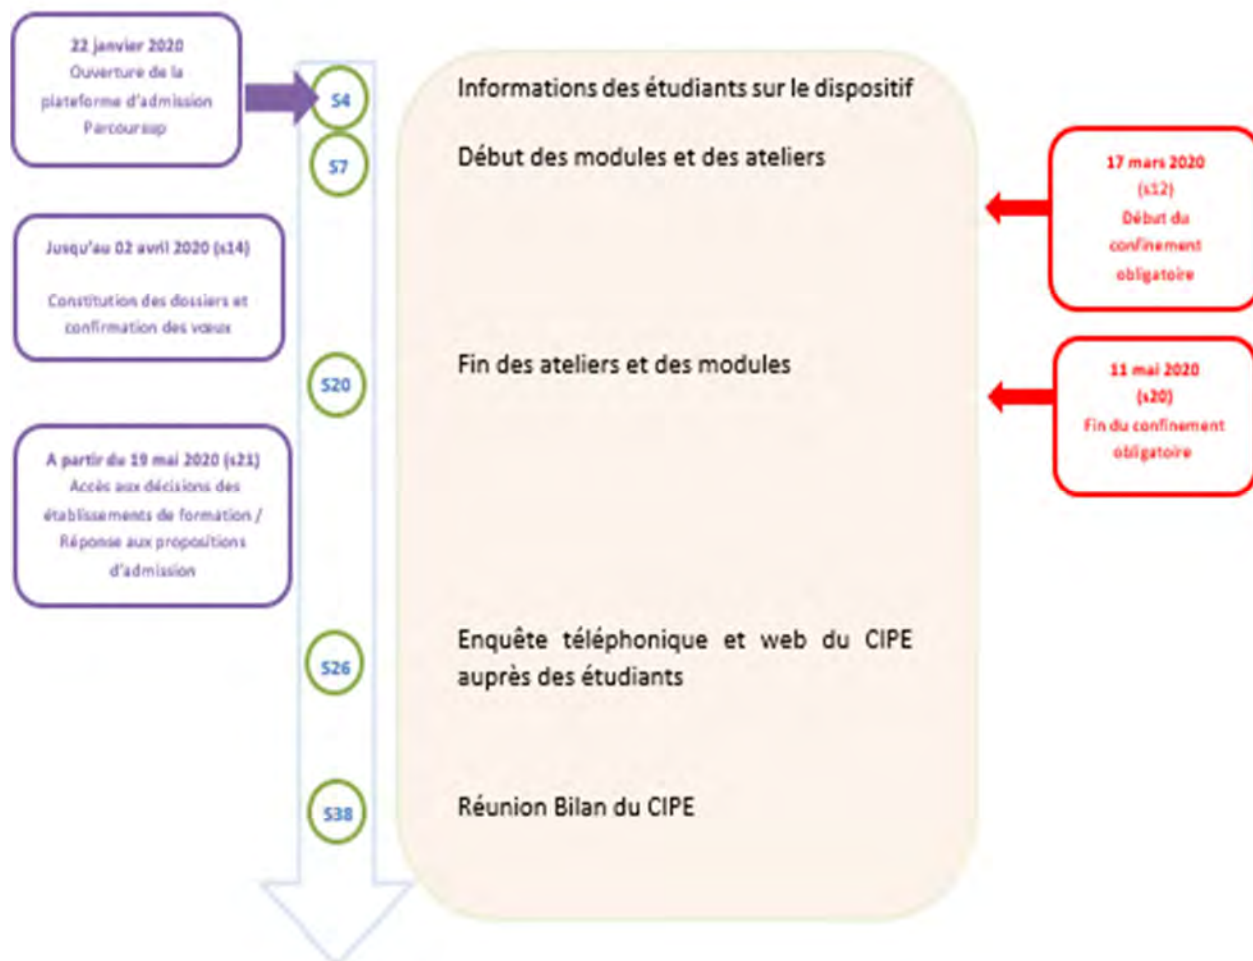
22 janvier 2020
Ouverture de la plateforme d'admission Parcoursup

S4

Informations des étudiants sur le dispositif

S7

Début des modules et des ateliers

17 mars 2020
(s12)
Début du confinement obligatoire

Jusqu'au 02 avril 2020 (s14)

Constitution des dossiers et confirmation des vœux

S20

Fin des ateliers et des modules

11 mai 2020
(s20)
Fin du confinement obligatoire

A partir du 19 mai 2020 (s21)
Accès aux décisions des établissements de formation / Réponse aux propositions d'admission

S26

Enquête téléphonique et web du CIPE auprès des étudiants

S38

Réunion Bilan du CIPE